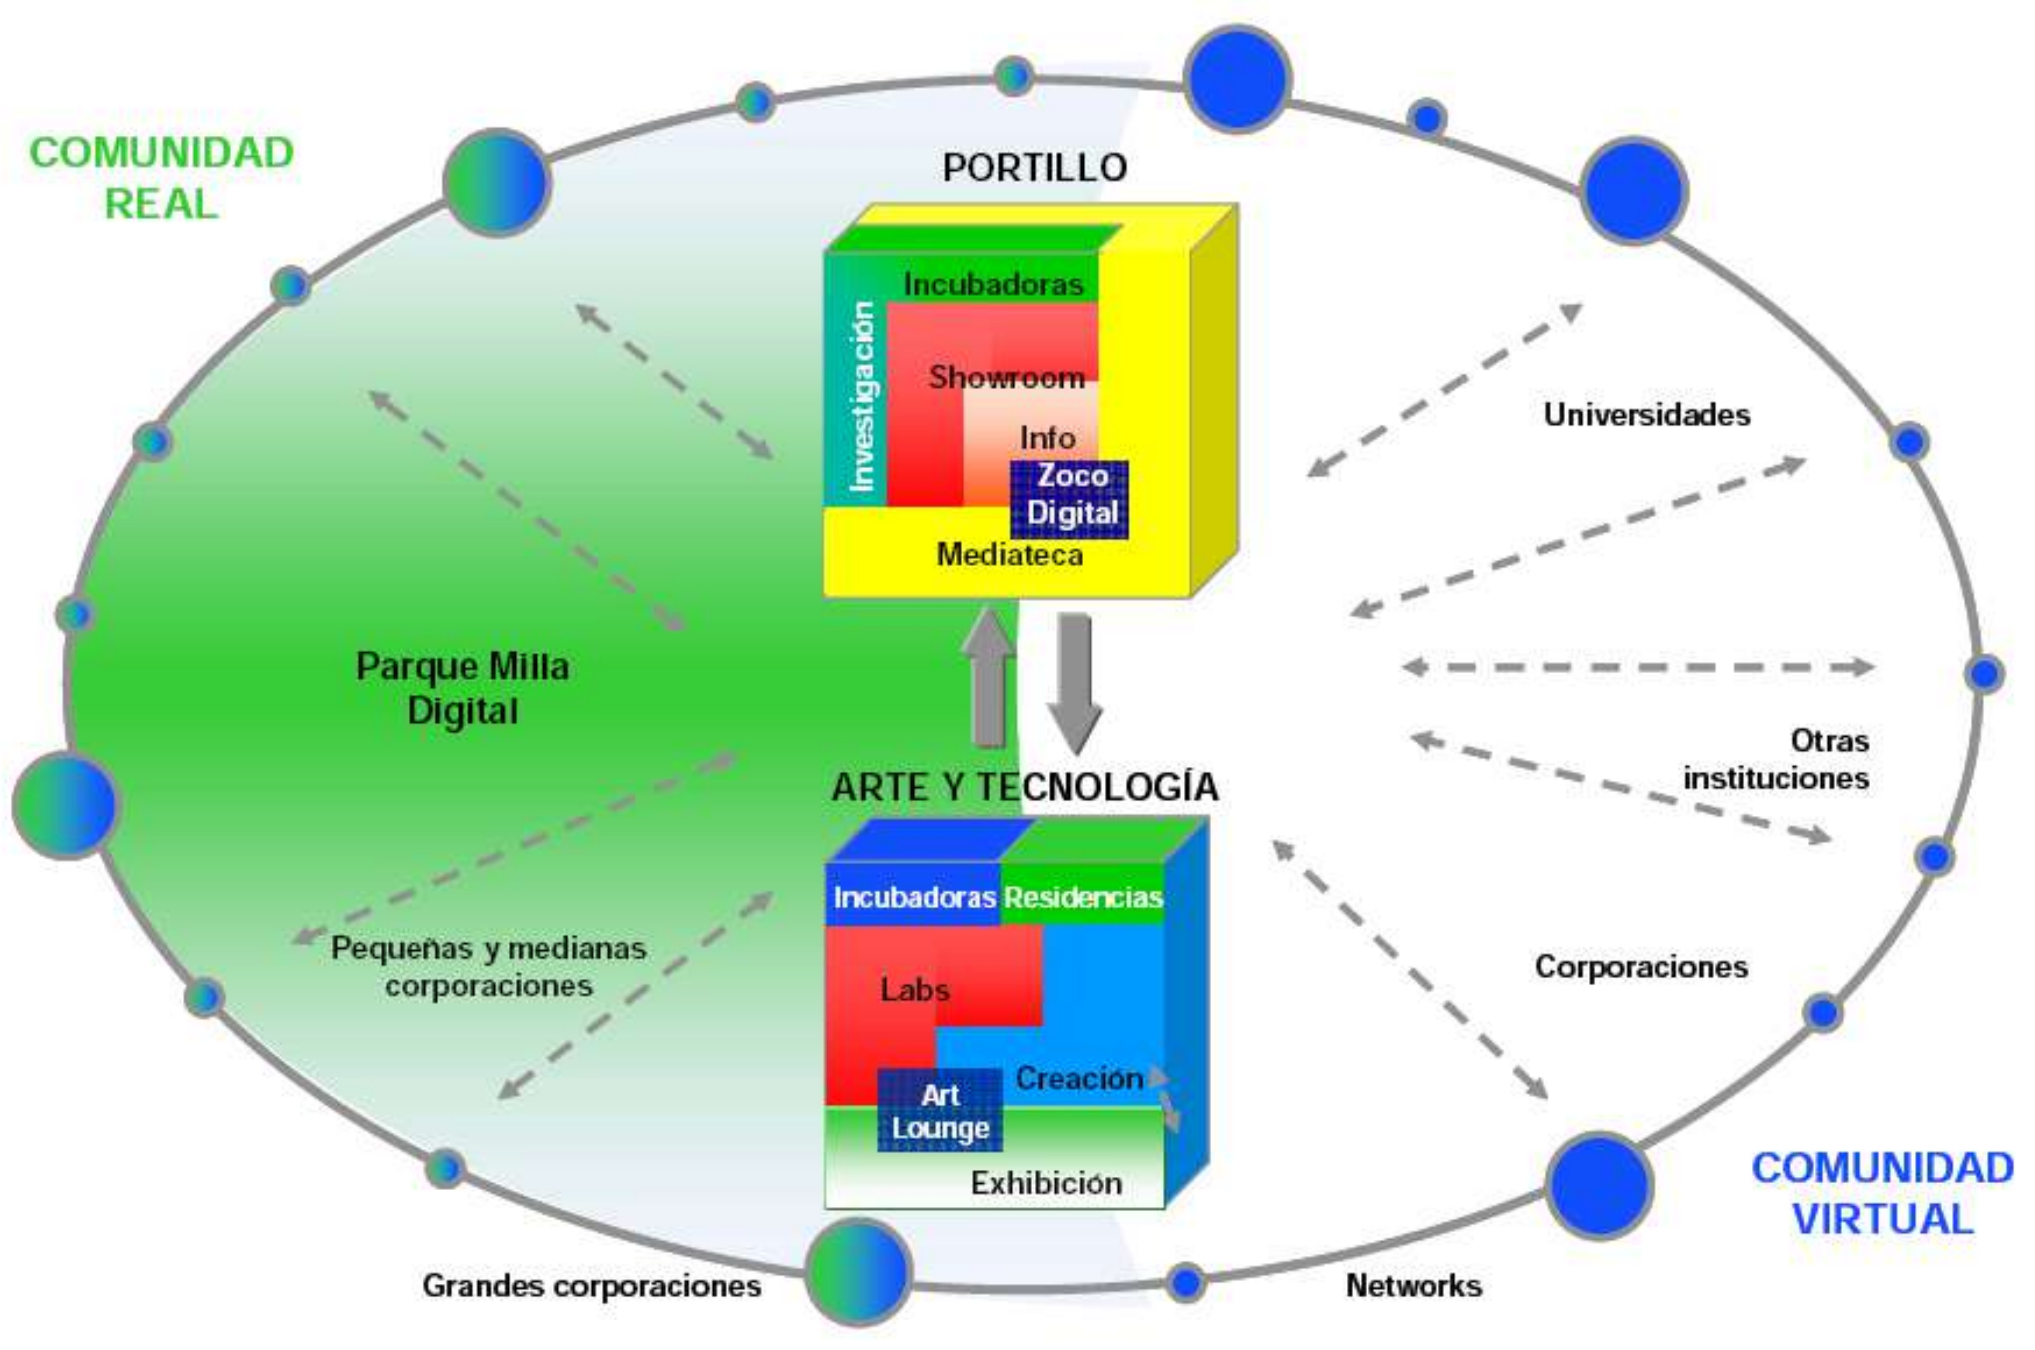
COMUNIDAD REAL

PORTILLO

Incubadoras
Investigación
Showroom
Info
Zoco Digital
Mediateca

Universidades

Parque Milla Digital

ARTE Y TECNOLOGÍA

Otras instituciones

Incubadoras
Residencias
Labs
Creación
Art Lounge
Exhibición

Pequeñas y medianas corporaciones

Corporaciones

COMUNIDAD VIRTUAL

Grandes corporaciones

Networks